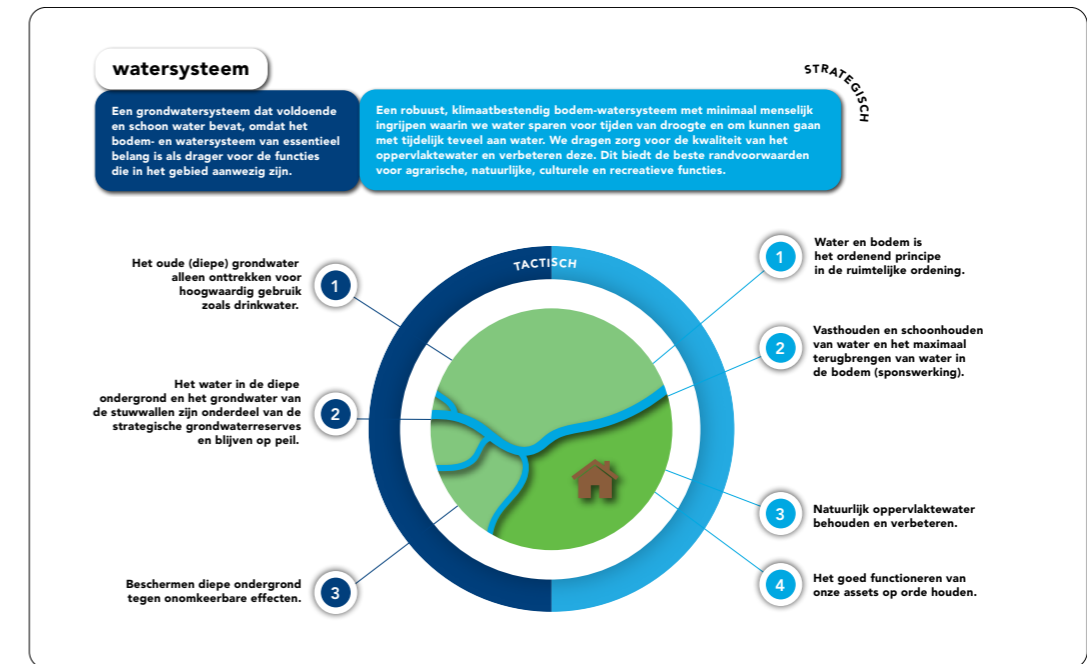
watersysteem

Een grondwatersysteem dat voldoende en schoon water bevat, omdat het bodem- en watersysteem van essentieel belang is als drager voor de functies die in het gebied aanwezig zijn.

Een robuust, klimaatbestendig bodem-watersysteem met minimaal menselijk ingrijpen waarin we water sparen voor tijden van droogte en om kunnen gaan met tijdelijk teveel aan water. We dragen zorg voor de kwaliteit van het oppervlaktewater en verbeteren deze. Dit biedt de beste randvoorwaarden voor agrarische, natuurlijke, culturele en recreatieve functies.

STRATEGISCH

TACTISCH

1
Het oude (diepe) grondwater alleen onttrekken voor hoogwaardig gebruik zoals drinkwater.

2
Het water in de diepe ondergrond en het grondwater van de stuwwallen zijn onderdeel van de strategische grondwaterreserves en blijven op peil.

3
Beschermen diepe ondergrond tegen onomkeerbare effecten.

1
Water en bodem is het ordenend principe in de ruimtelijke ordening.

2
Vasthouden en schoonhouden van water en het maximaal terugbrengen van water in de bodem (sponswerking).

3
Natuurlijk oppervlaktewater behouden en verbeteren.

4
Het goed functioneren van onze assets op orde houden.